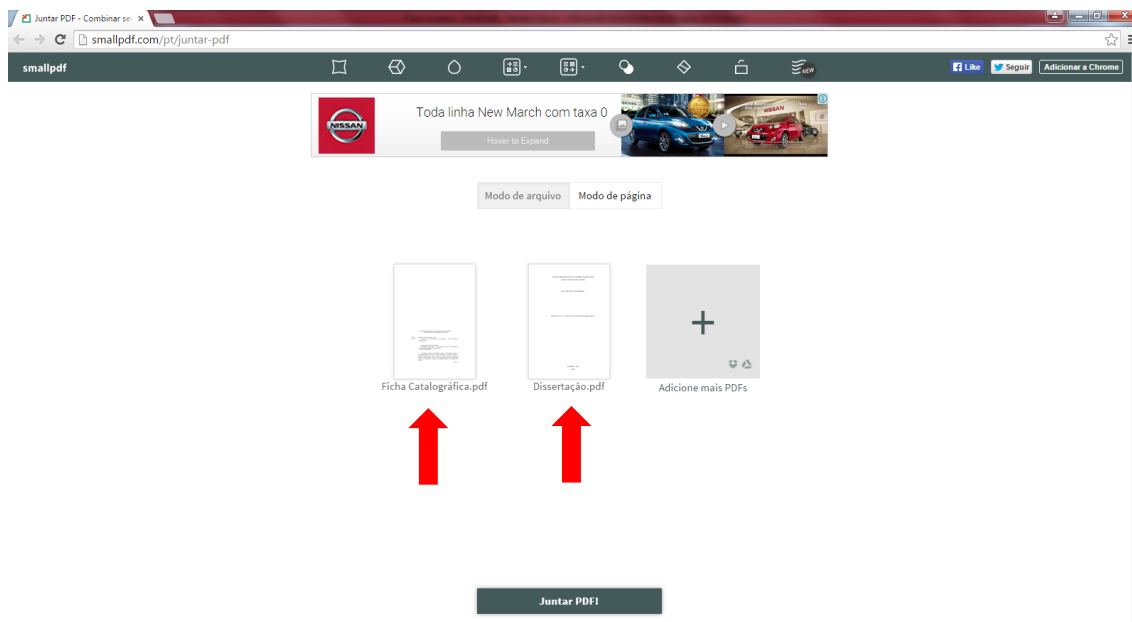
Juntar PDF - Combinar se ×

smallpdf.com/pt/juntar-pdf

smallpdf

NEW

Like Seguir Adicionar a Chrome

NISSAN

Toda linha New March com taxa 0

Hover to Expand

Modo de arquivo Modo de página

Ficha Catalográfica.pdf

Dissertação.pdf

+

Adicione mais PDFs

Juntar PDF!